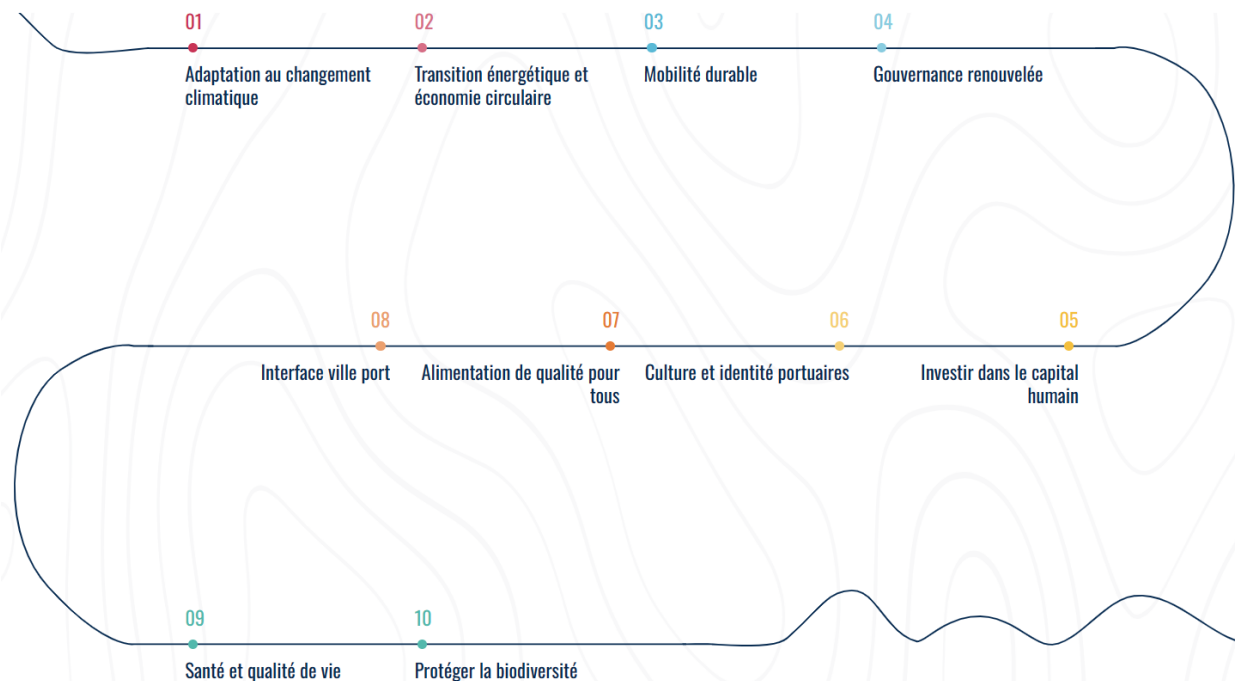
01
Adaptation au changement climatique

02
Transition énergétique et économie circulaire

03
Mobilité durable

04
Gouvernance renouvelée

08
Interface ville port

07
Alimentation de qualité pour tous

06
Culture et identité portuaires

05
Investir dans le capital humain

09
Santé et qualité de vie

10
Protéger la biodiversité